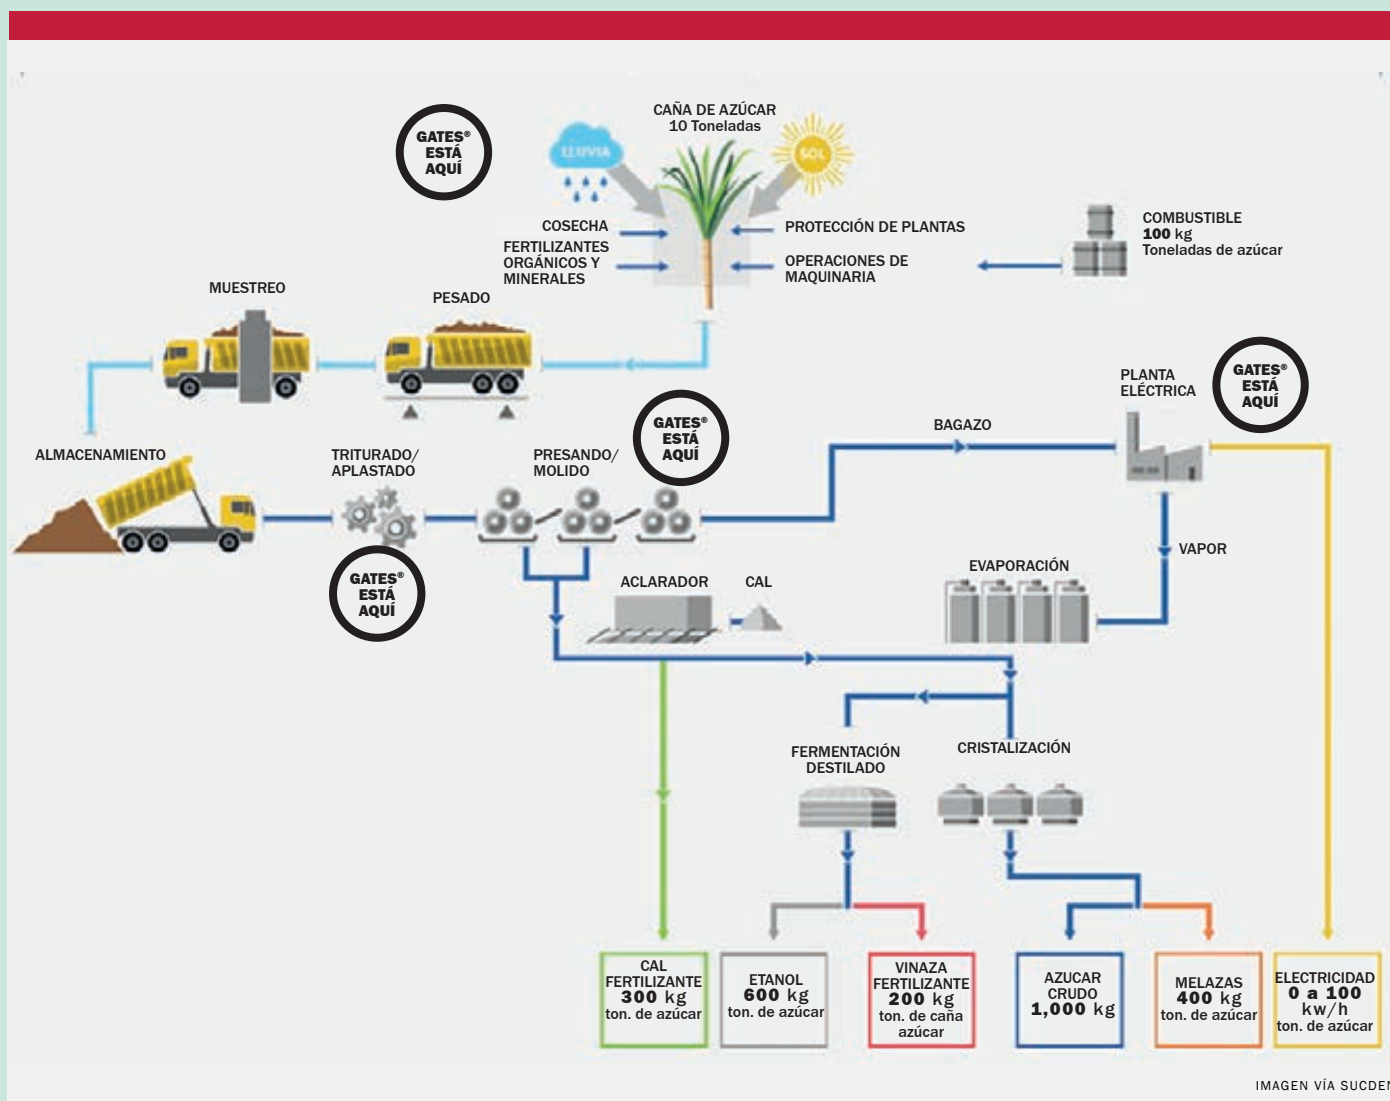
GATES® ESTÁ AQUÍ

CAÑA DE AZÚCAR
10 Toneladas

LLUVIA

SOL

COSECHA

FERTILIZANTES ORGÁNICOS Y MINERALES

PROTECCIÓN DE PLANTAS

OPERACIONES DE MAQUINARIA

COMBUSTIBLE
100 kg
Toneladas de azúcar

MUESTREO

PESADO

PLANTA ELÉCTRICA

GATES® ESTÁ AQUÍ

BAGAZO

ALMACENAMIENTO

TRITURADO/ APLASTADO

PRESANDO/ MOLIDO

GATES® ESTÁ AQUÍ

VAPOR

GATES® ESTÁ AQUÍ

EVAPORACIÓN

ACLARADOR

CAL

FERMENTACIÓN DESTILADO

CRISTALIZACIÓN

CAL FERTILIZANTE
300 kg
ton. de azúcar

ETANOL
600 kg
ton. de azúcar

VINAZA FERTILIZANTE
200 kg
ton. de caña azúcar

AZUCAR CRUDO
1,000 kg

MELAZAS
400 kg
ton. de azúcar

ELECTRICIDAD
0 a 100
kw/h
ton. de azúcar

IMAGEN VÍA SUCDEN